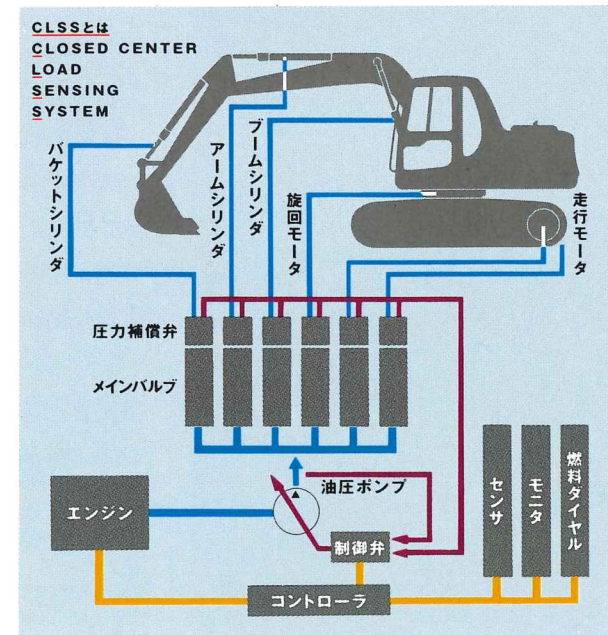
CLSSとは
CLOSED CENTER
LOAD
SENSING
SYSTEM

バケットシリンダ

アームシリンダ

ブームシリンダ

旋回モータ

走行モータ

圧力補償弁

メインバルブ

油圧ポンプ

エンジン

制御弁

センサ

モニタ

燃料ダイヤル

コントローラ